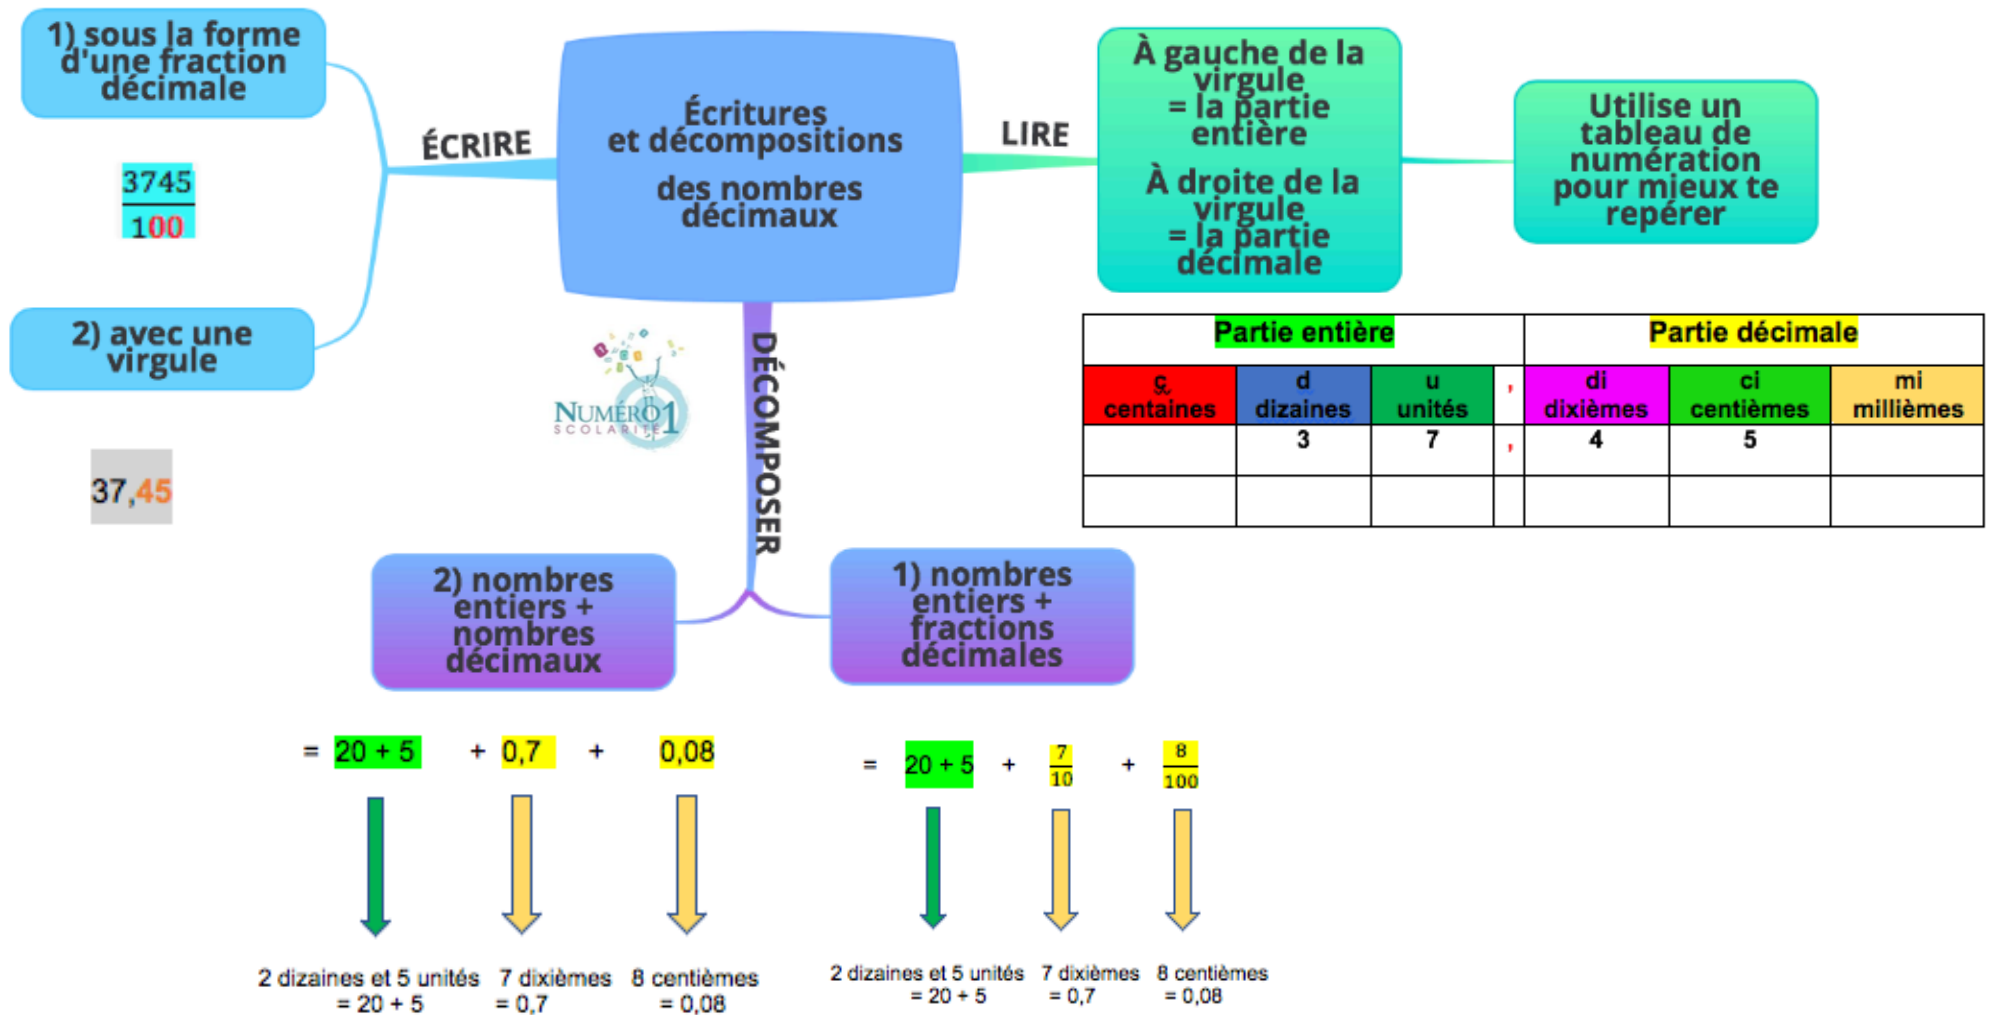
1) sous la forme d'une fraction décimale

$\frac{3745}{100}$

2) avec une virgule

37,45

ÉCRIRE

Écritures et décompositions des nombres décimaux

LIRE

À gauche de la virgule = la partie entière

À droite de la virgule = la partie décimale

Utilise un tableau de numération pour mieux te repérer

NUMÉRO1 SCOLARITÉ

DÉCOMPOSER

| Partie entière | | | | Partie décimale | | |
|---|---|---|---|---|---|---|
| c centaines | d dizaines | u unités | , | di dixièmes | ci centièmes | mi millièmes |
| | 3 | 7 | , | 4 | 5 | |
| | | | | | | |

2) nombres entiers + nombres décimaux

1) nombres entiers + fractions décimales

= 20 + 5 + 0,7 + 0,08

2 dizaines et 5 unités = 20 + 5

7 dixièmes = 0,7

8 centièmes = 0,08

= 20 + 5 + $\frac{7}{10}$ + $\frac{8}{100}$

2 dizaines et 5 unités = 20 + 5

7 dixièmes = 0,7

8 centièmes = 0,08